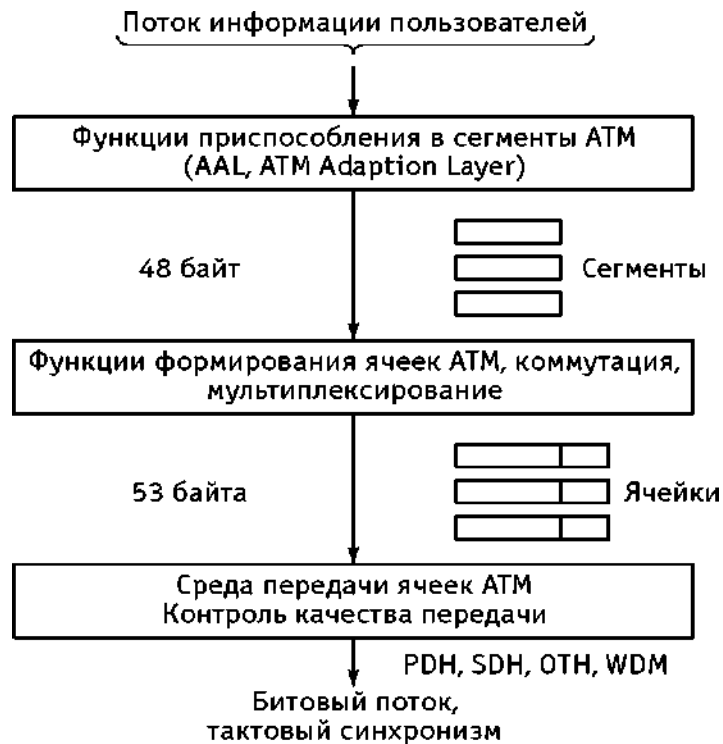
Поток информации пользователей

Функции приспособления в сегменты АТМ
(AAL, ATM Adaption Layer)

48 байт

Сегменты

Функции формирования ячеек АТМ, коммутация, мультиплексирование

53 байта

Ячейки

Среда передачи ячеек АТМ
Контроль качества передачи

PDH, SDH, OTH, WDM

Битовый поток,
тактовый синхронизм